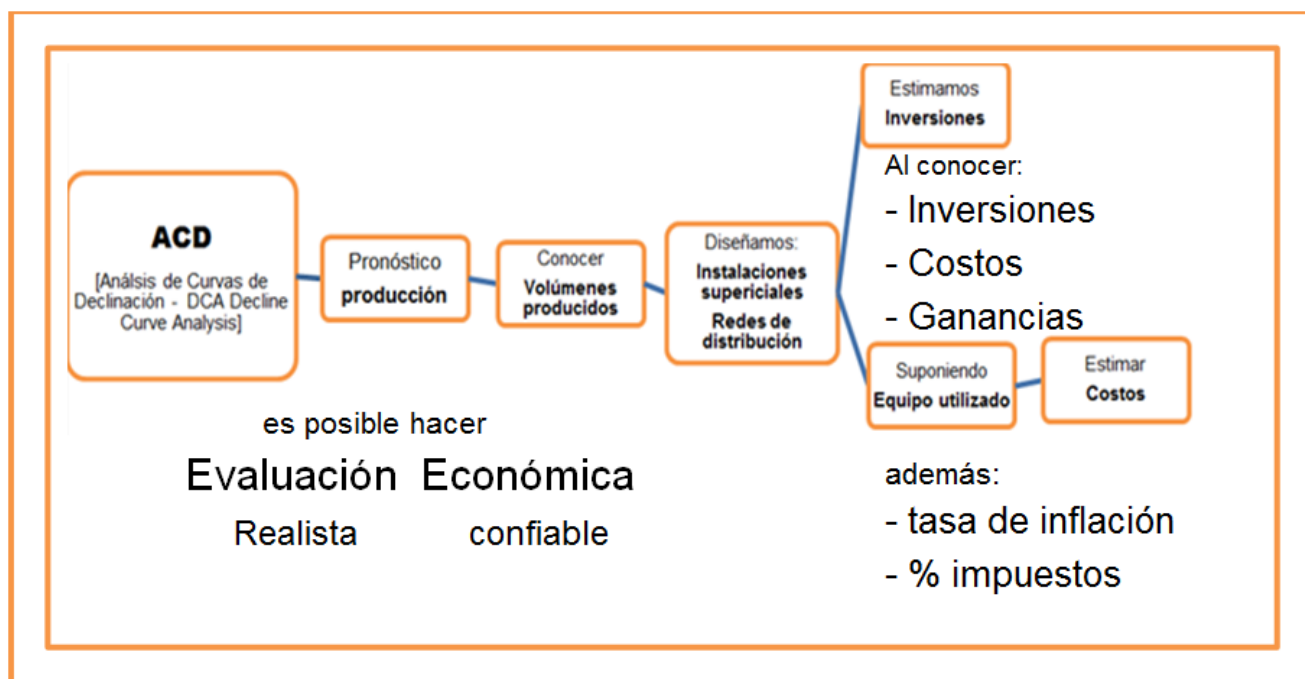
ACD
[Análsis de Curvas de Declinación - DCA Decline Curve Analysis]

Pronóstico
producción

Conocer
Volúmenes producidos

Diseñamos:
Instalaciones superciales
Redes de distribución

Estimamos
Inversiones

Al conocer:
- Inversiones
- Costos
- Ganancias

Suponiendo
Equipo utilizado

Estimar
Costos

es posible hacer
Evaluación Económica
Realista confiable

además:
- tasa de inflación
- % impuestos